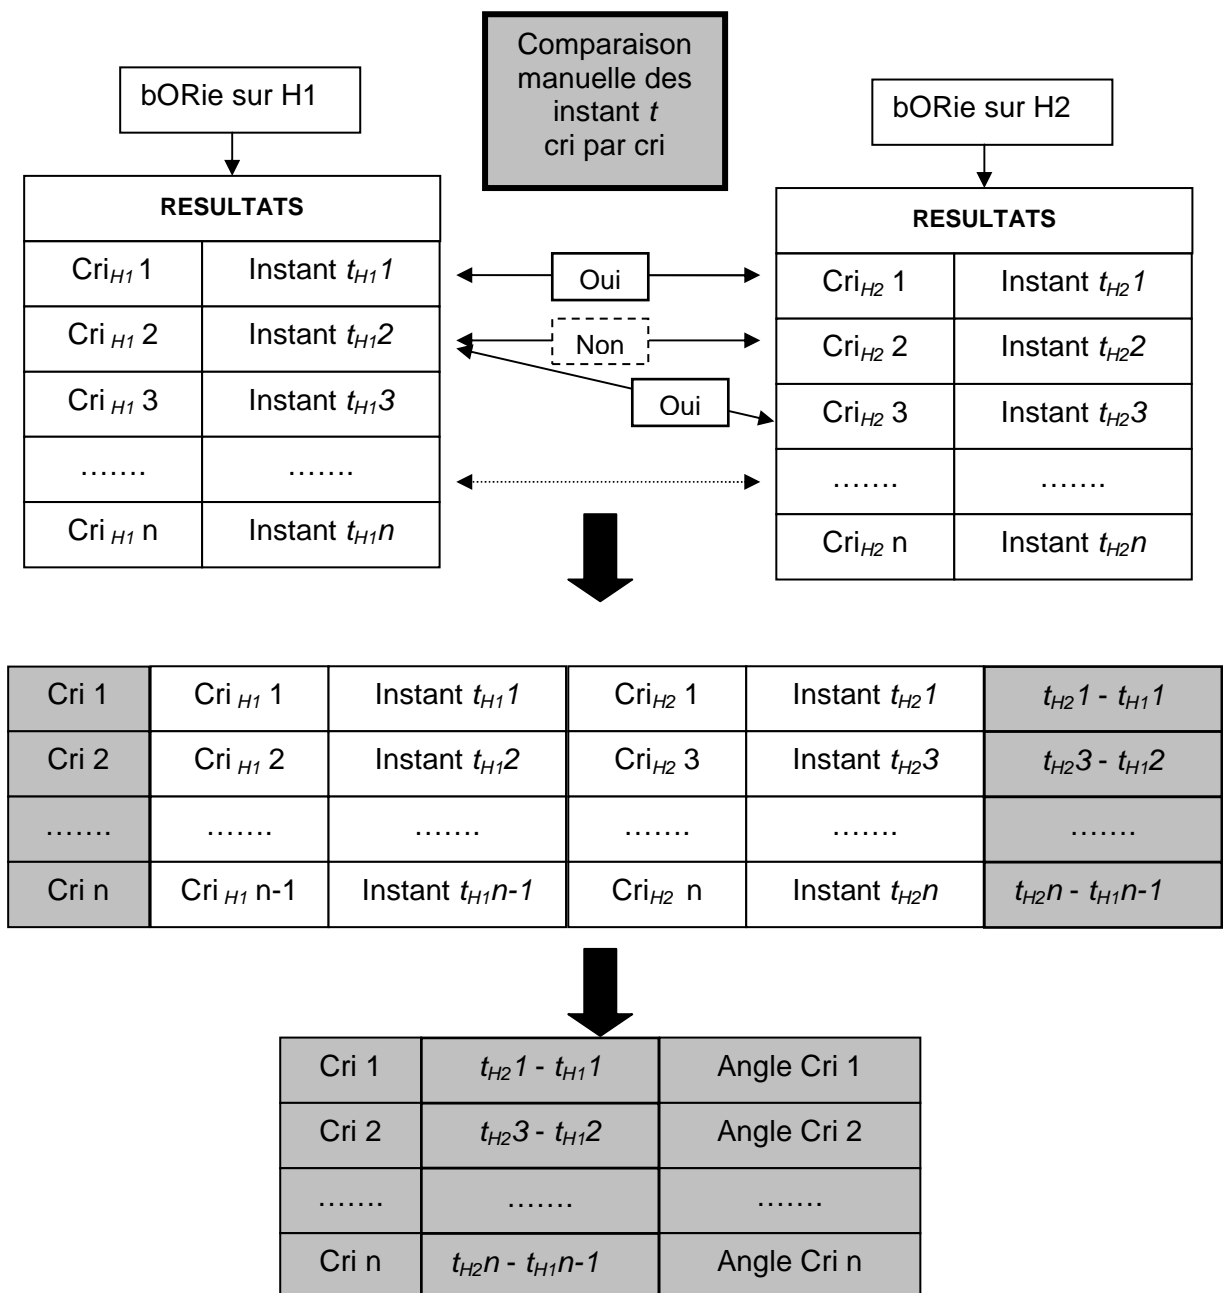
Comparaison manuelle des instant $t$ cri par cri

bORie sur H1

| RESULTATS | |
|---|---|
| Cri$_{H1}$ 1 | Instant $t_{H1}1$ |
| Cri $_{H1}$ 2 | Instant $t_{H1}2$ |
| Cri $_{H1}$ 3 | Instant $t_{H1}3$ |
| ……. | ……. |
| Cri $_{H1}$ n | Instant $t_{H1}n$ |

Oui

Non

Oui

bORie sur H2

| RESULTATS | |
|---|---|
| Cri$_{H2}$ 1 | Instant $t_{H2}1$ |
| Cri$_{H2}$ 2 | Instant $t_{H2}2$ |
| Cri$_{H2}$ 3 | Instant $t_{H2}3$ |
| ……. | ……. |
| Cri$_{H2}$ n | Instant $t_{H2}n$ |

| Cri 1 | Cri $_{H1}$ 1 | Instant $t_{H1}1$ | Cri$_{H2}$ 1 | Instant $t_{H2}1$ | $t_{H2}1$ - $t_{H1}1$ |
|---|---|---|---|---|---|
| Cri 2 | Cri $_{H1}$ 2 | Instant $t_{H1}2$ | Cri$_{H2}$ 3 | Instant $t_{H2}3$ | $t_{H2}3$ - $t_{H1}2$ |
| ……. | ……. | ……. | ……. | ……. | ……. |
| Cri n | Cri $_{H1}$ n-1 | Instant $t_{H1}n-1$ | Cri$_{H2}$ n | Instant $t_{H2}n$ | $t_{H2}n$ - $t_{H1}n-1$ |

| Cri 1 | $t_{H2}1$ - $t_{H1}1$ | Angle Cri 1 |
|---|---|---|
| Cri 2 | $t_{H2}3$ - $t_{H1}2$ | Angle Cri 2 |
| ……. | ……. | ……. |
| Cri n | $t_{H2}n$ - $t_{H1}n-1$ | Angle Cri n |